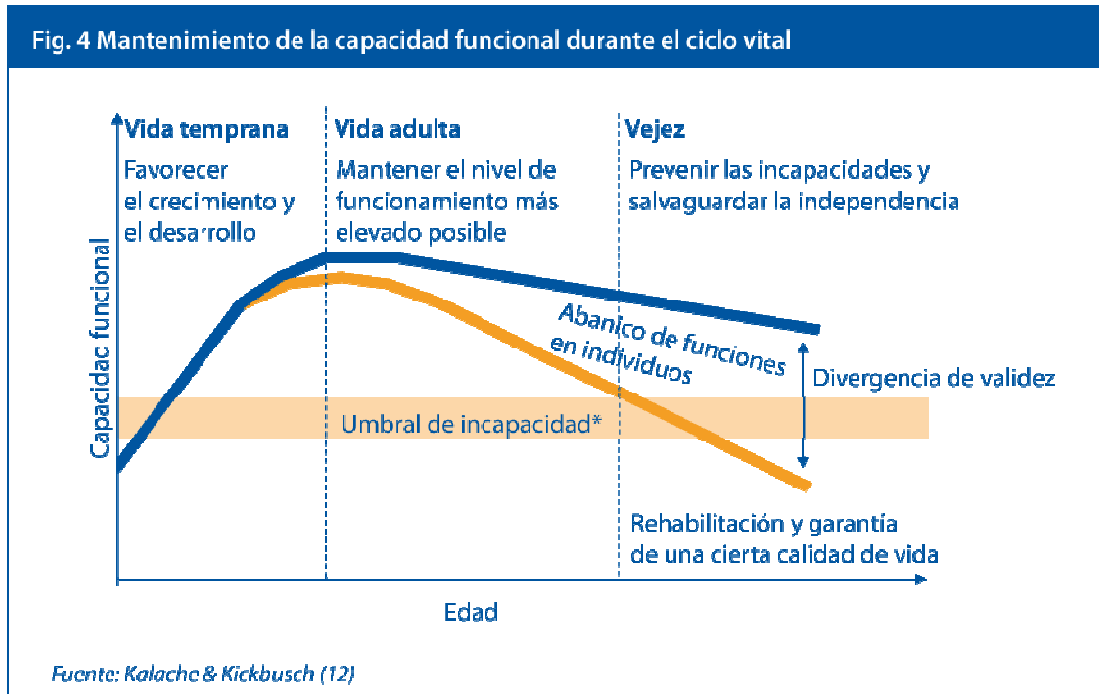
Fig. 4 Mantenimiento de la capacidad funcional durante el ciclo vital

Vida temprana
Favorecer el crecimiento y el desarrollo

Vida adulta
Mantener el nivel de funcionamiento más elevado posible

Vejez
Prevenir las incapacidades y salvaguardar la independencia

Capacidad funcional

Abanico de funciones en individuos

Divergencia de validez

Umbral de incapacidad*

Rehabilitación y garantía de una cierta calidad de vida

Edad

Fuente: Kalache & Kickbusch (12)